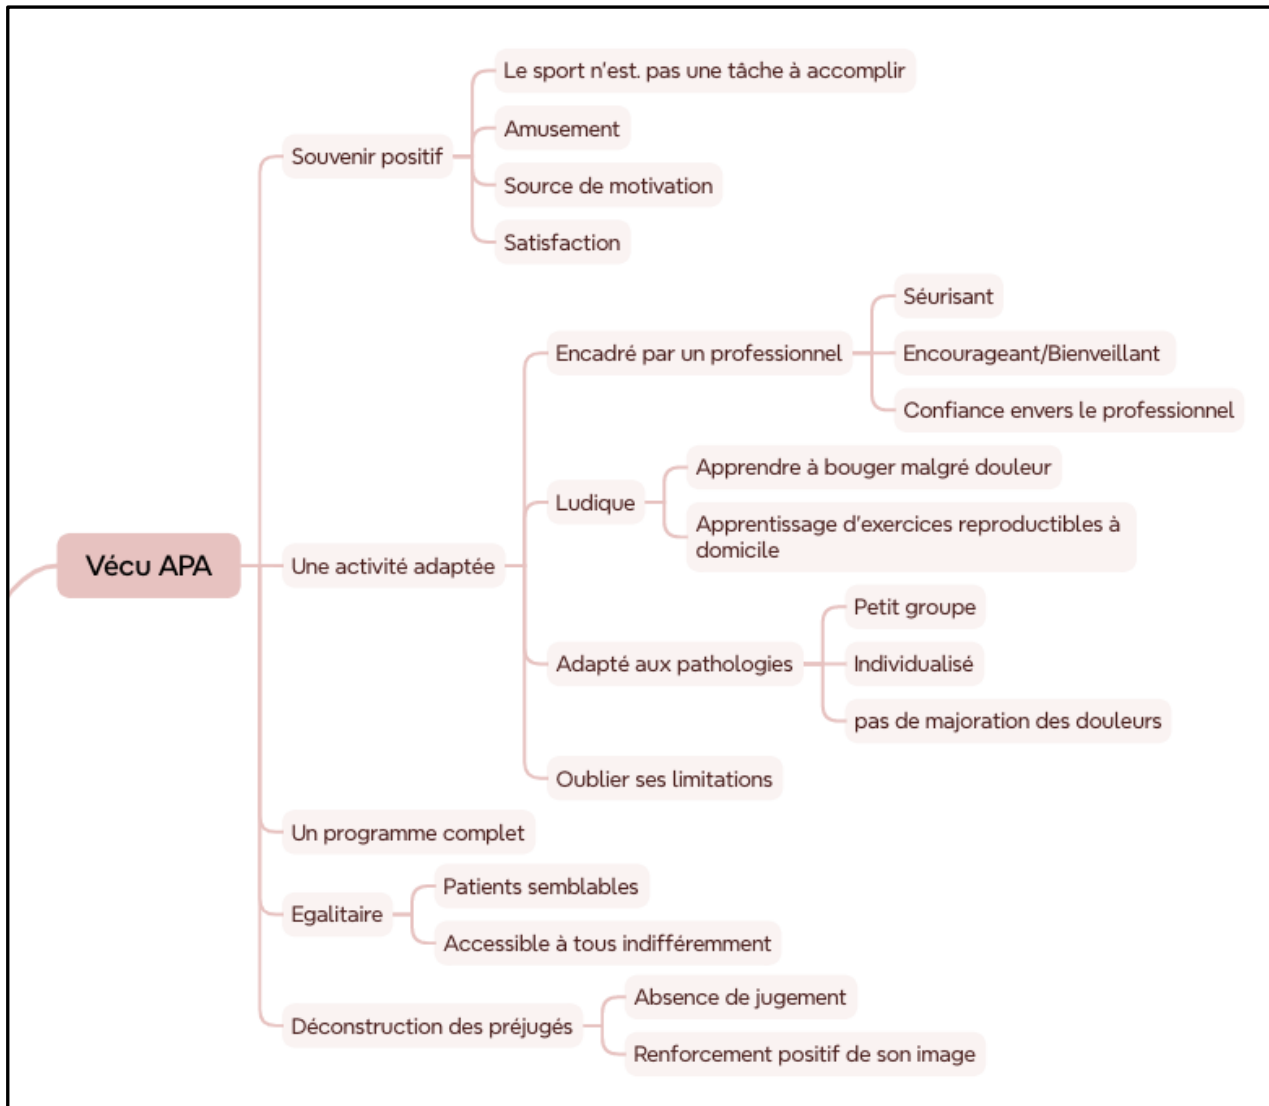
Vécu APA

Souvenir positif
Le sport n'est. pas une tâche à accomplir
Amusement
Source de motivation
Satisfaction

Une activité adaptée
Encadré par un professionnel
Séurisant
Encourageant/Bienveillant
Confiance envers le professionnel
Ludique
Apprendre à bouger malgré douleur
Apprentissage d'exercices reproductibles à domicile
Adapté aux pathologies
Petit groupe
Individualisé
pas de majoration des douleurs
Oublier ses limitations

Un programme complet

Egalitaire
Patients semblables
Accessible à tous indifféremment

Déconstruction des préjugés
Absence de jugement
Renforcement positif de son image